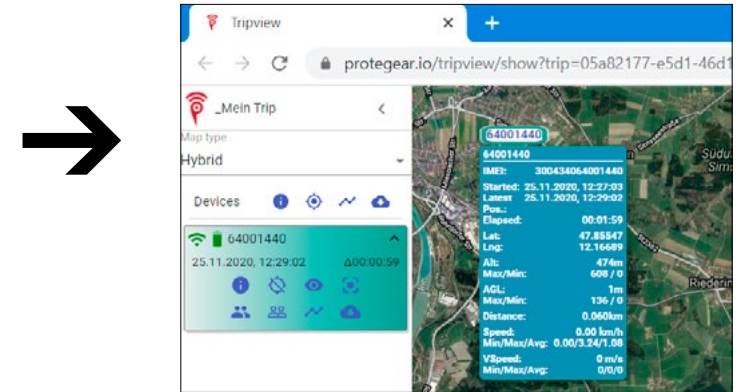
Tripview
×
+
protegear.io/tripview/show?trip=05a82177-e5d1-46d1
_Mein Trip
<
Map type
Hybrid
Devices
64001440
25.11.2020, 12:29:02
Δ00:00:59
64001440
64001440
IMEI: 300434064001440
Started: 25.11.2020, 12:27:03
Latest Pos.: 25.11.2020, 12:29:02
Elapsed: 00:01:59
Lat: 47.85547
Lng: 12.16689
Alt: 474m
Max/Min: 608 / 0
AGL: 1m
Max/Min: 136 / 0
Distance: 0.060km
Speed: 0.00 km/h
Min/Max/Avg: 0.00/3.24/1.08
VSpeed: 0 m/s
Min/Max/Avg: 0/0/0
Riederin
Südu
Sims